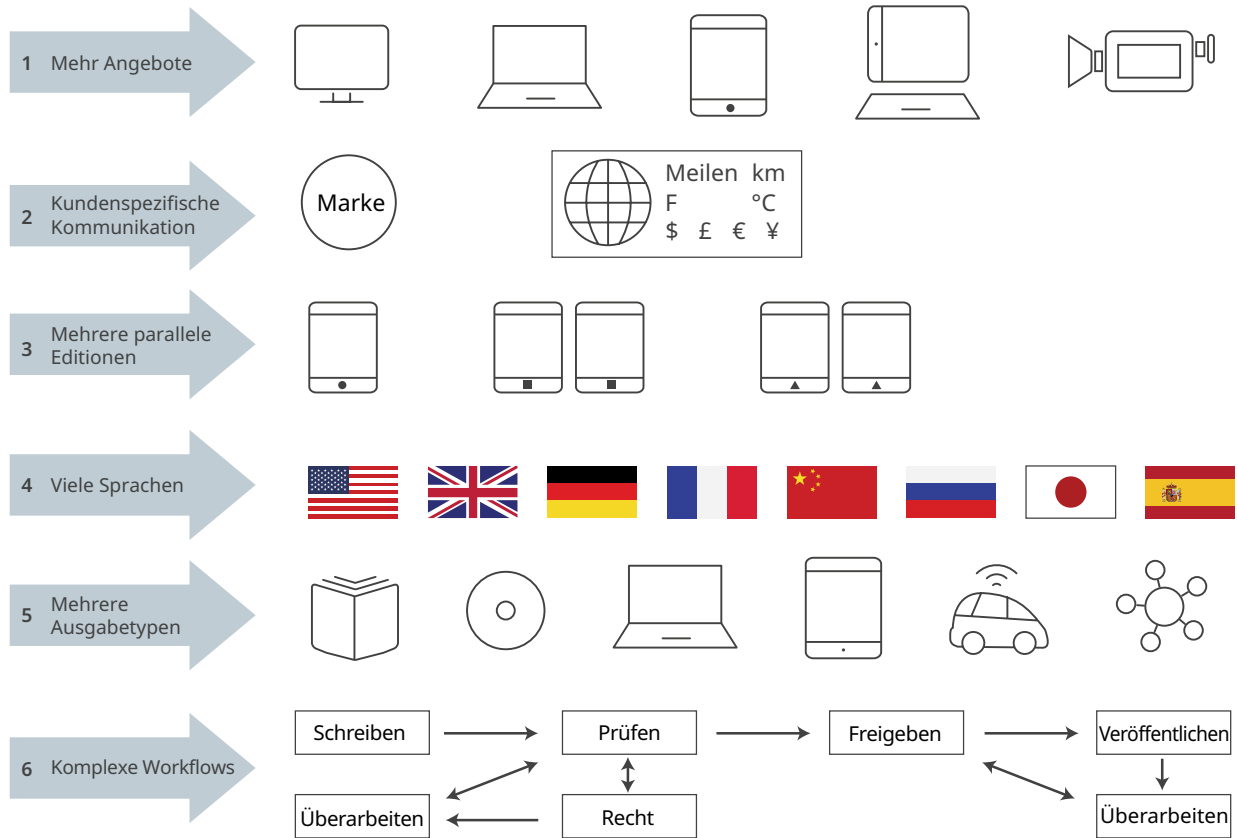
1 Mehr Angebote

2 Kundenspezifische Kommunikation

Marke

Meilen km
F °C
\$ £ € ¥

3 Mehrere parallele Editionen

4 Viele Sprachen

5 Mehrere Ausgabetypen

6 Komplexe Workflows

Schreiben

Prüfen

Freigeben

Veröffentlichen

Überarbeiten

Recht

Überarbeiten